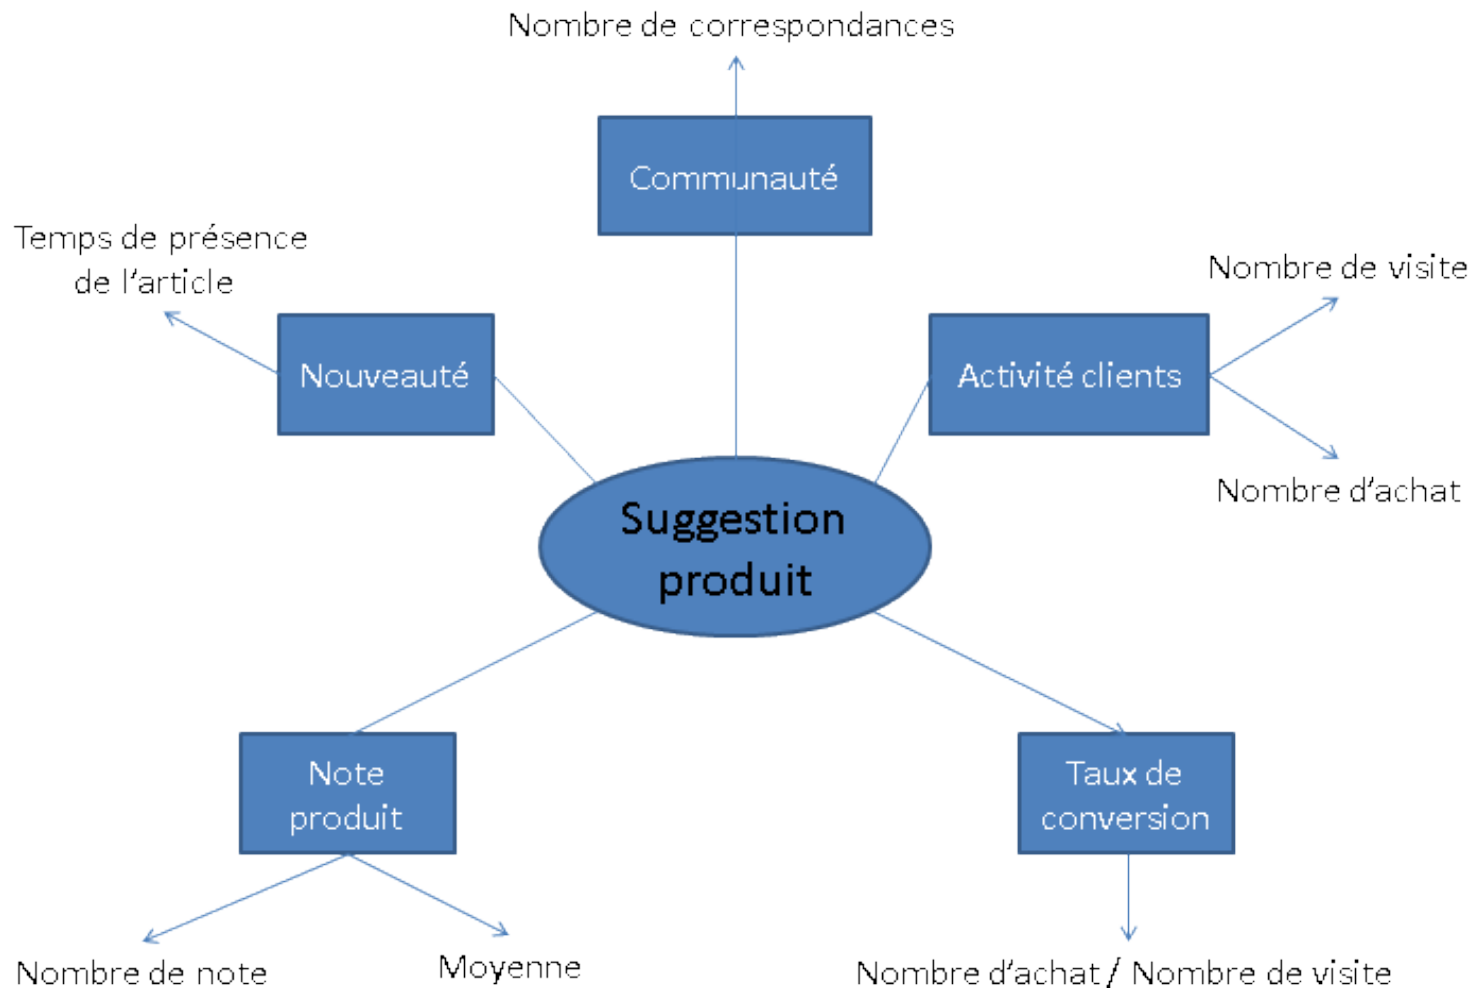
Nombre de correspondances

Communauté

Temps de présence de l'article

Nouveauté

Activité clients

Nombre de visite

Nombre d'achat

Suggestion produit

Note produit

Taux de conversion

Nombre de note

Moyenne

Nombre d'achat / Nombre de visite